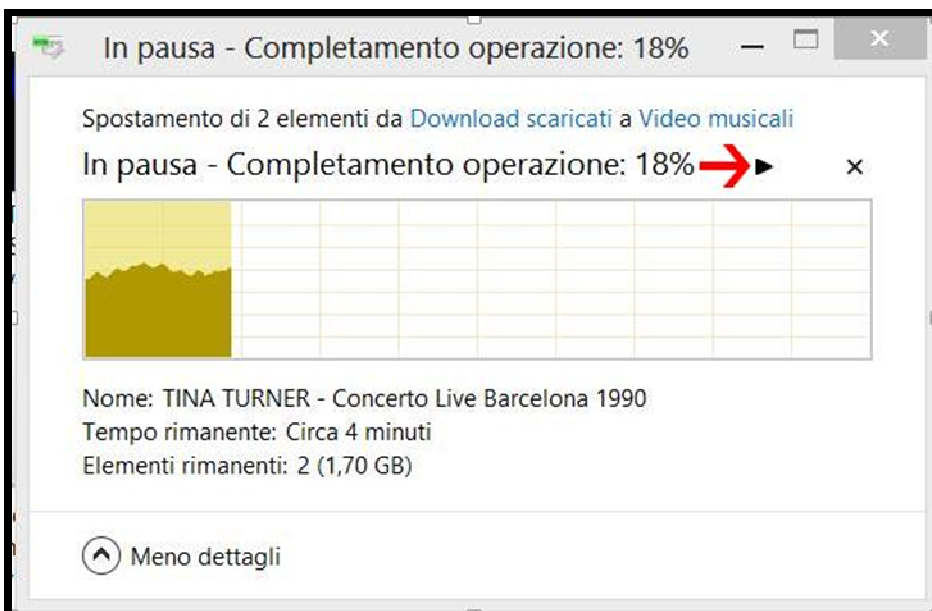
In pausa - Completamento operazione: 18%

Spostamento di 2 elementi da Download scaricati a Video musicali

In pausa - Completamento operazione: 18%

Nome: TINA TURNER - Concerto Live Barcelona 1990
Tempo rimanente: Circa 4 minuti
Elementi rimanenti: 2 (1,70 GB)

Meno dettagli